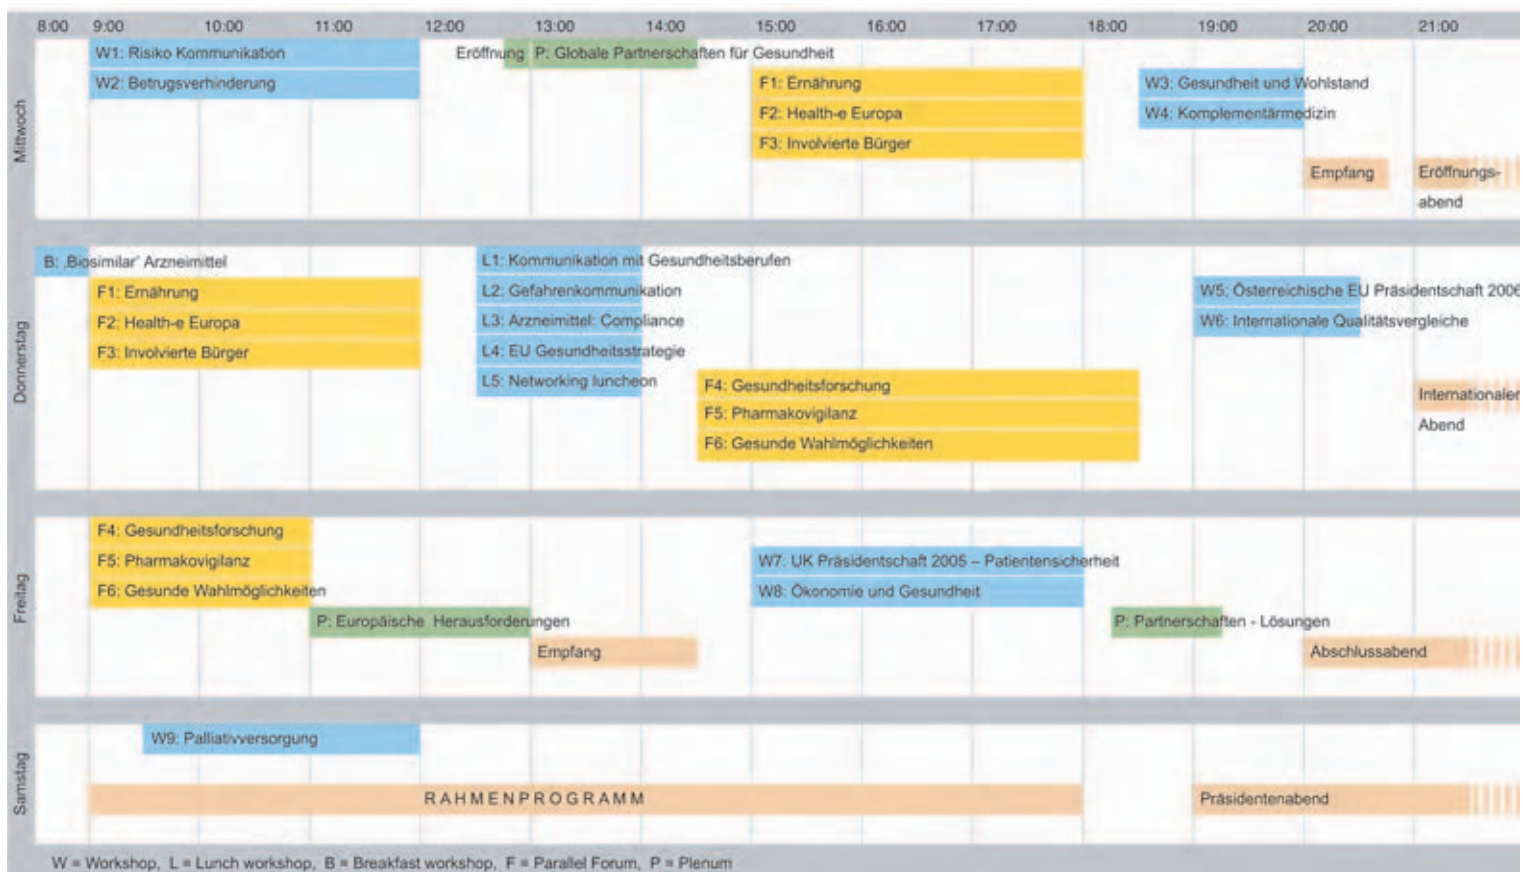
8:00 9:00 10:00 11:00 12:00 13:00 14:00 15:00 16:00 17:00 18:00 19:00 20:00 21:00

Mittwoch

W1: Risiko Kommunikation
W2: Betrugsverhinderung
Eröffnung
P: Globale Partnerschaften für Gesundheit
F1: Ernährung
F2: Health-e Europa
F3: Involvierte Bürger
W3: Gesundheit und Wohlstand
W4: Komplementärmedizin
Empfang
Eröffnungsabend

Donnerstag

B: ‚Biosimilar' Arzneimittel
F1: Ernährung
F2: Health-e Europa
F3: Involvierte Bürger
L1: Kommunikation mit Gesundheitsberufen
L2: Gefahrenkommunikation
L3: Arzneimittel: Compliance
L4: EU Gesundheitsstrategie
L5: Networking luncheon
F4: Gesundheitsforschung
F5: Pharmakovigilanz
F6: Gesunde Wahlmöglichkeiten
W5: Österreichische EU Präsidentschaft 2006
W6: Internationale Qualitätsvergleiche
Internationaler Abend

Freitag

F4: Gesundheitsforschung
F5: Pharmakovigilanz
F6: Gesunde Wahlmöglichkeiten
P: Europäische Herausforderungen
Empfang
W7: UK Präsidentschaft 2005 – Patientensicherheit
W8: Ökonomie und Gesundheit
P: Partnerschaften - Lösungen
Abschlussabend

Samstag

W9: Palliativversorgung
RAHMENPROGRAMM
Präsidentenabend

W = Workshop, L = Lunch workshop, B = Breakfast workshop, F = Parallel Forum, P = Plenum